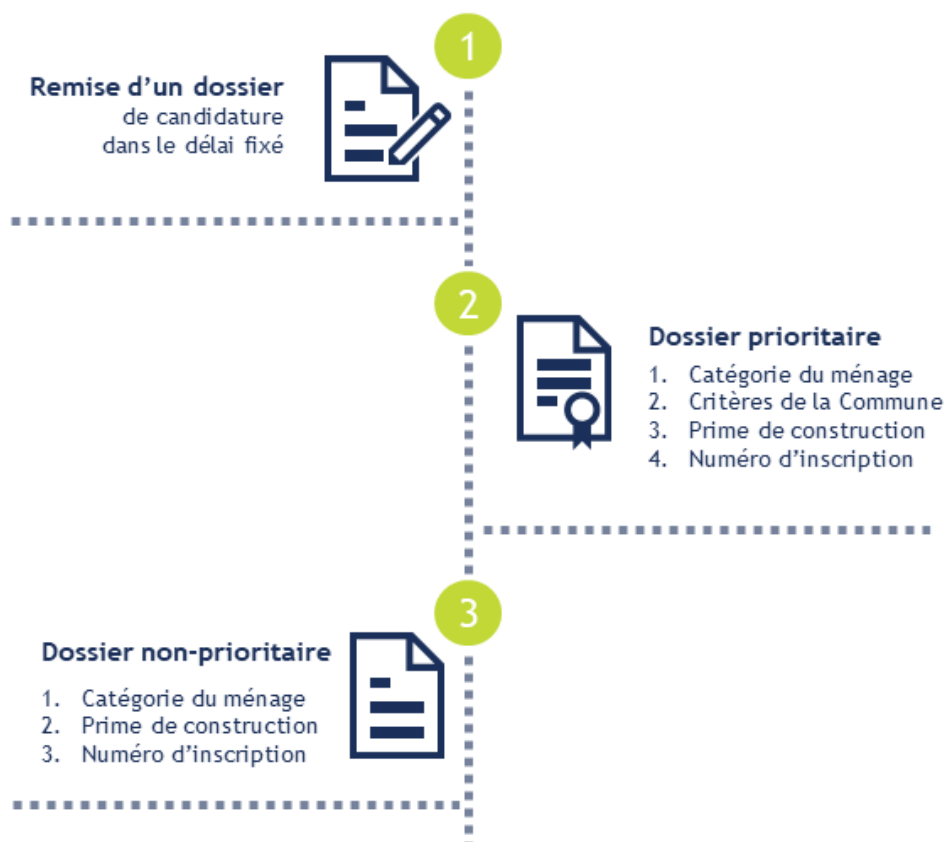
1

Remise d’un dossier
de candidature
dans le délai fixé

2

Dossier prioritaire

1. Catégorie du ménage
2. Critères de la Commune
3. Prime de construction
4. Numéro d’inscription

3

Dossier non-prioritaire

1. Catégorie du ménage
2. Prime de construction
3. Numéro d’inscription